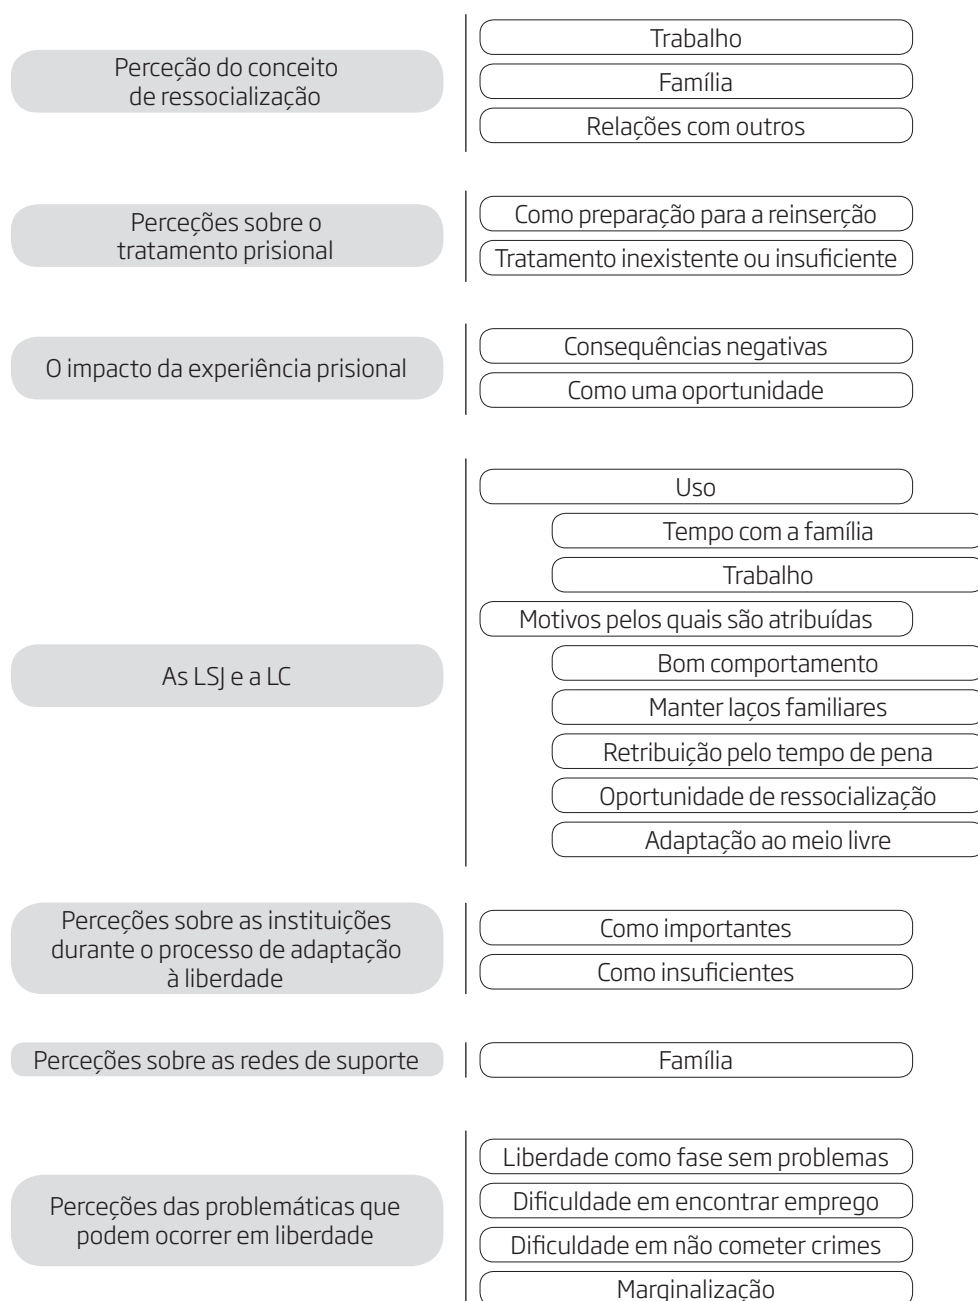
Perceção do conceito de ressocialização

Trabalho

Família

Relações com outros

Perceções sobre o tratamento prisional

Como preparação para a reinserção

Tratamento inexistente ou insuficiente

O impacto da experiência prisional

Consequências negativas

Como uma oportunidade

As LSJ e a LC

Uso

Tempo com a família

Trabalho

Motivos pelos quais são atribuídas

Bom comportamento

Manter laços familiares

Retribuição pelo tempo de pena

Oportunidade de ressocialização

Adaptação ao meio livre

Perceções sobre as instituições durante o processo de adaptação à liberdade

Como importantes

Como insuficientes

Perceções sobre as redes de suporte

Família

Perceções das problemáticas que podem ocorrer em liberdade

Liberdade como fase sem problemas

Dificuldade em encontrar emprego

Dificuldade em não cometer crimes

Marginalização